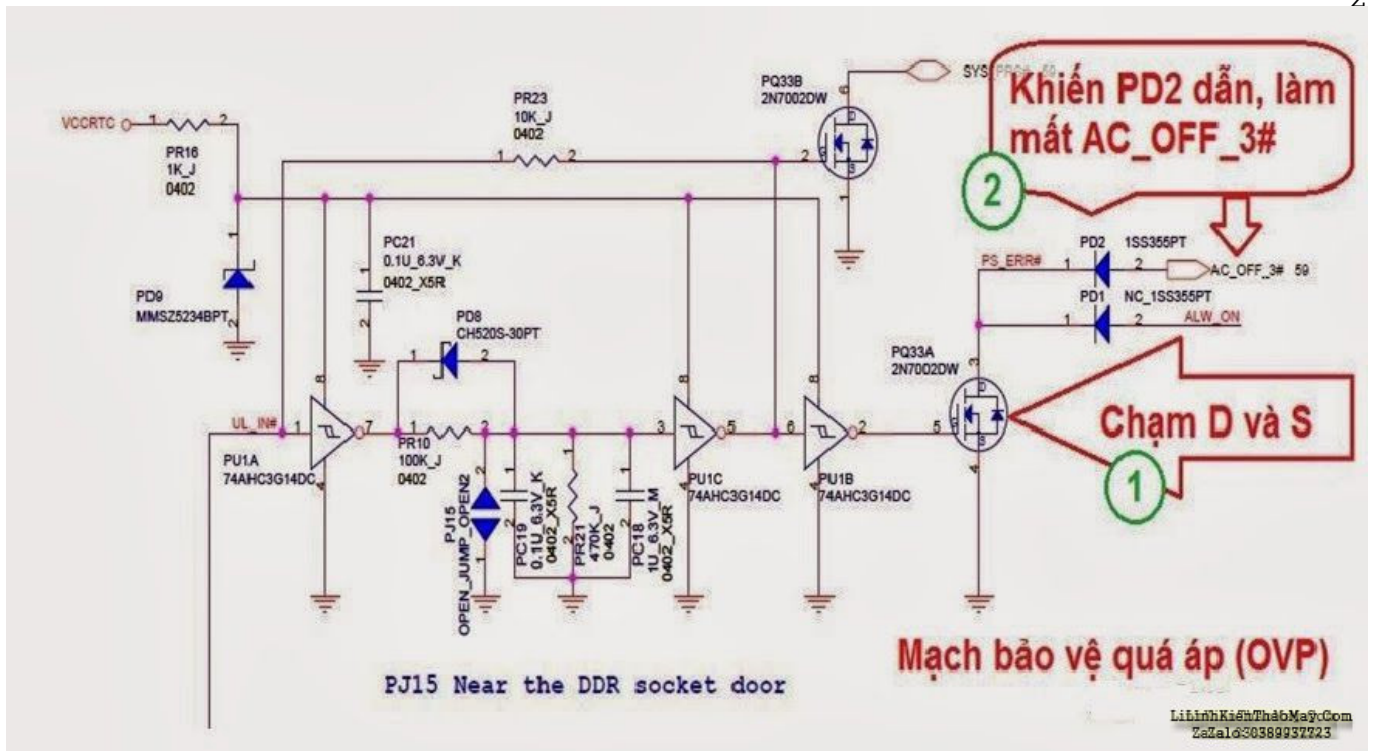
Z

SYS_PROC# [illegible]
PQ33B
2N7002DW
Khiến PD2 dẫn, làm mất AC_OFF_3#
2
PR23
10K_J
0402
VCCRTC
PR16
1K_J
0402
PC21
0.1U_6.3V_K
0402_X5R
PD9
MMSZ5234BPT
PD8
CH520S-30PT
PD2 1SS355PT
PS_ERR#
AC_OFF_3# 59
PD1 NC_1SS355PT
ALW_ON
PQ33A
2N7002DW
Chạm D và S
1
UL_IN#
PU1A
74AHC3G14DC
PR10
100K_J
0402
PJ15
OPEN_JUMP_OPEN2
PC19
0.1U_6.3V_K
0402_X5R
PR21
470K_J
0402
PC18
1U_6.3V_M
0402_X5R
PU1C
74AHC3G14DC
PU1B
74AHC3G14DC
Mạch bảo vệ quá áp (OVP)
PJ15 Near the DDR socket door
LinhKienThaoMay.Com
Zalo:0389937723